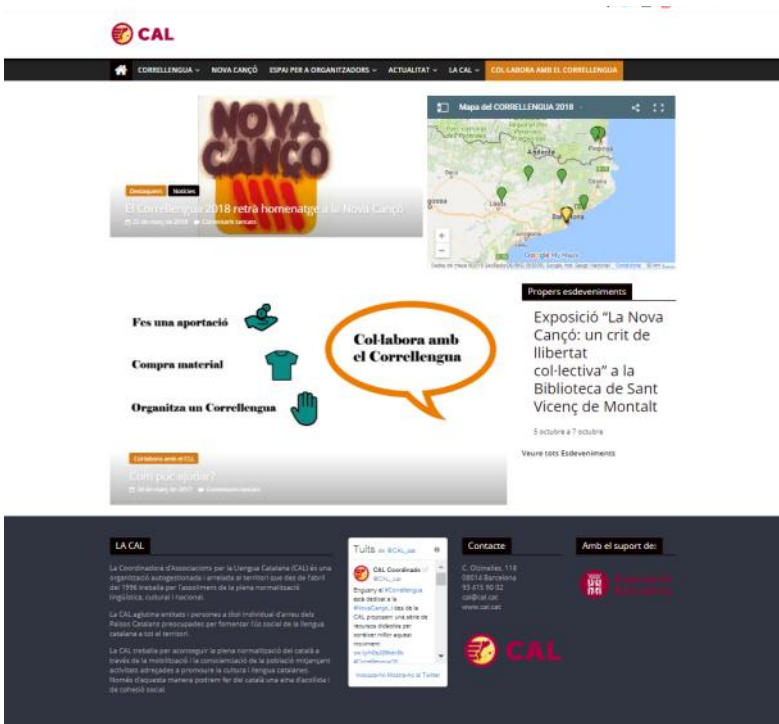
CAL

CORRELLENGUA NOVA CANÇÓ ESPAI PER A ORGANITZADORS ACTUALITAT LA CAL COL·LABORA AMB EL CORRELLENGUA

NOVA CANÇÓ

Destaquem Notícies

El Correllengua 2018 retrà homenatge a la Nova Cançó

Mapa del CORRELLENGUA 2018

Andorra

Barcelona

Fes una aportació

Compra material

Organitza un Correllengua

Col·labora amb el Correllengua

Col·labora amb el CLL

Com pots ajudar?

Propers esdeveniments

Exposició "La Nova Cançó: un crit de llibertat col·lectiva" a la Biblioteca de Sant Vicenç de Montalt

5 octubre a 7 octubre

Veure tots Esdeveniments

LA CAL

La Coordinadora d'Associacions per la Llengua Catalana (CAL) és una organització autogestionada i arrelada al territori que des de febrer del 1996 treballa per l'assoliment de la plena normalització lingüística, cultural i nacional.

La CAL aglutina entitats i persones a títol individual d'arreu dels Països Catalans preocupades per fomentar l'ús social de la llengua catalana a tot el territori.

La CAL treballa per aconseguir la plena normalització del català a través de la mobilització i la conscienciació de la població mitjançant activitats adreçades a promoure la cultura i llengua catalanes. Només d'aquesta manera podrem fer del català una eina d'acollida i de cohesió social.

Tuits de @CAL_cat

CAL Coordinado @CAL_cat

Enguany el #Correllengua està dedicat a la #NovaCançó i des de la CAL proposem una sèrie de recursos didàctics per conèixer millor aquest moviment

Incrusta Mostra-ho a Twitter

Contacte

C. Olzinelles, 118
08014 Barcelona
93 415 90 02
cal@cal.cat
www.cal.cat

CAL

Amb el suport de: